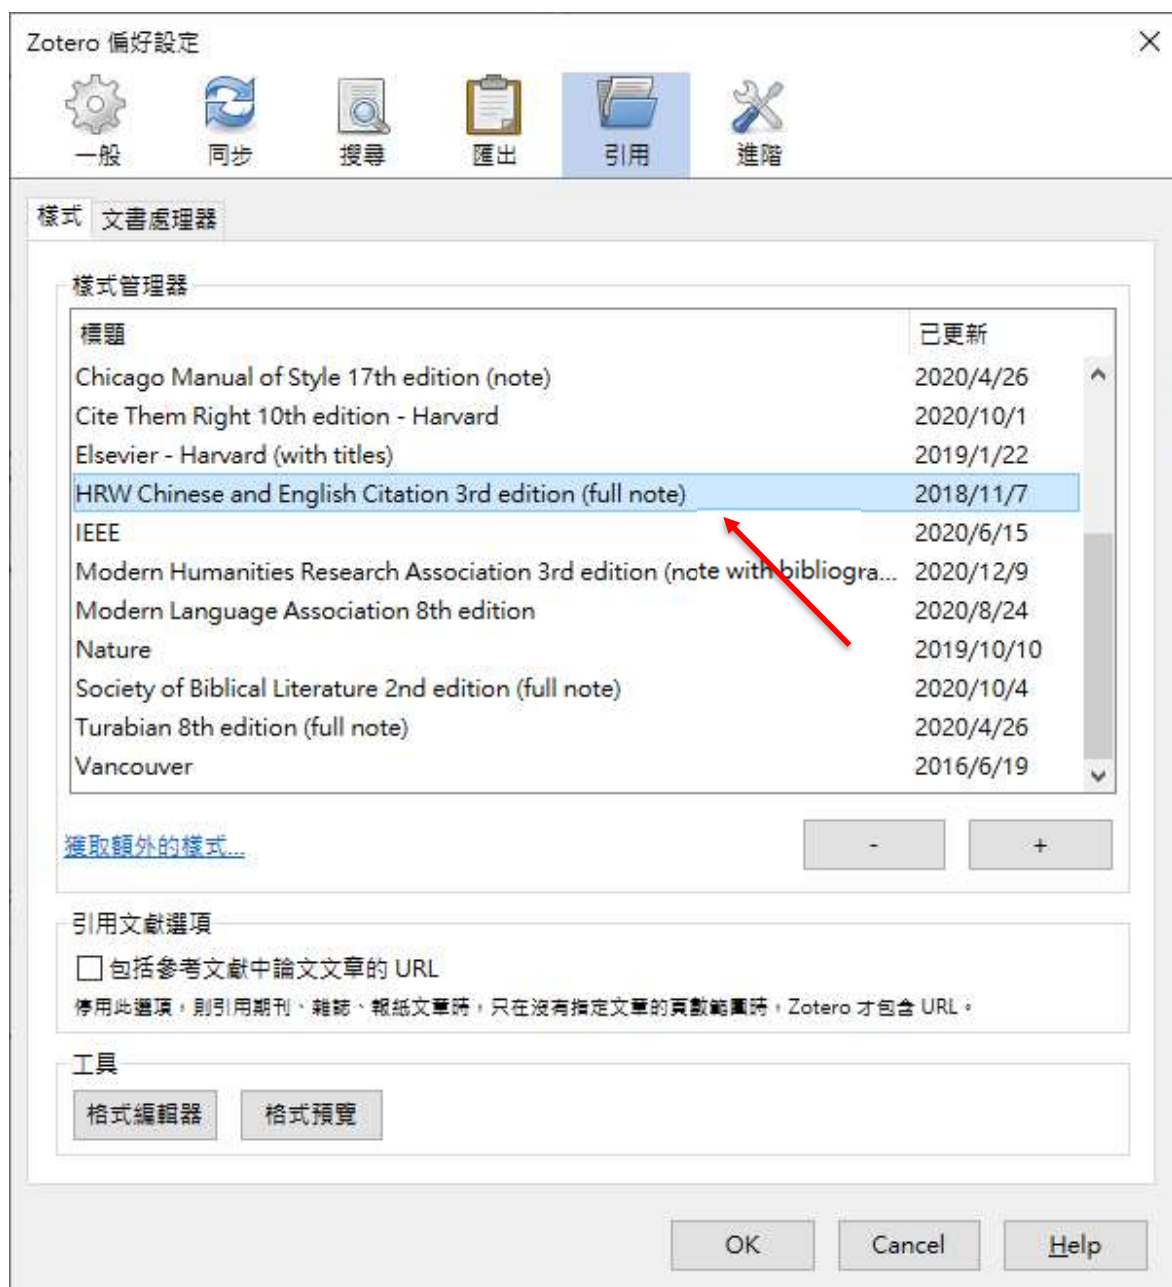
Zotero 偏好設定

一般 同步 搜尋 匯出 引用 進階

樣式 文書處理器

樣式管理器

| 標題 | 已更新 |
|---|---|
| Chicago Manual of Style 17th edition (note) | 2020/4/26 |
| Cite Them Right 10th edition - Harvard | 2020/10/1 |
| Elsevier - Harvard (with titles) | 2019/1/22 |
| HRW Chinese and English Citation 3rd edition (full note) | 2018/11/7 |
| IEEE | 2020/6/15 |
| Modern Humanities Research Association 3rd edition (note with bibliogra... | 2020/12/9 |
| Modern Language Association 8th edition | 2020/8/24 |
| Nature | 2019/10/10 |
| Society of Biblical Literature 2nd edition (full note) | 2020/10/4 |
| Turabian 8th edition (full note) | 2020/4/26 |
| Vancouver | 2016/6/19 |

獲取額外的樣式...

- +

引用文獻選項

包括參考文獻中論文文章的 URL

停用此選項，則引用期刊、雜誌、報紙文章時，只在沒有指定文章的頁數範圍時，Zotero 才包含 URL。

工具

格式編輯器 格式預覽

OK Cancel Help